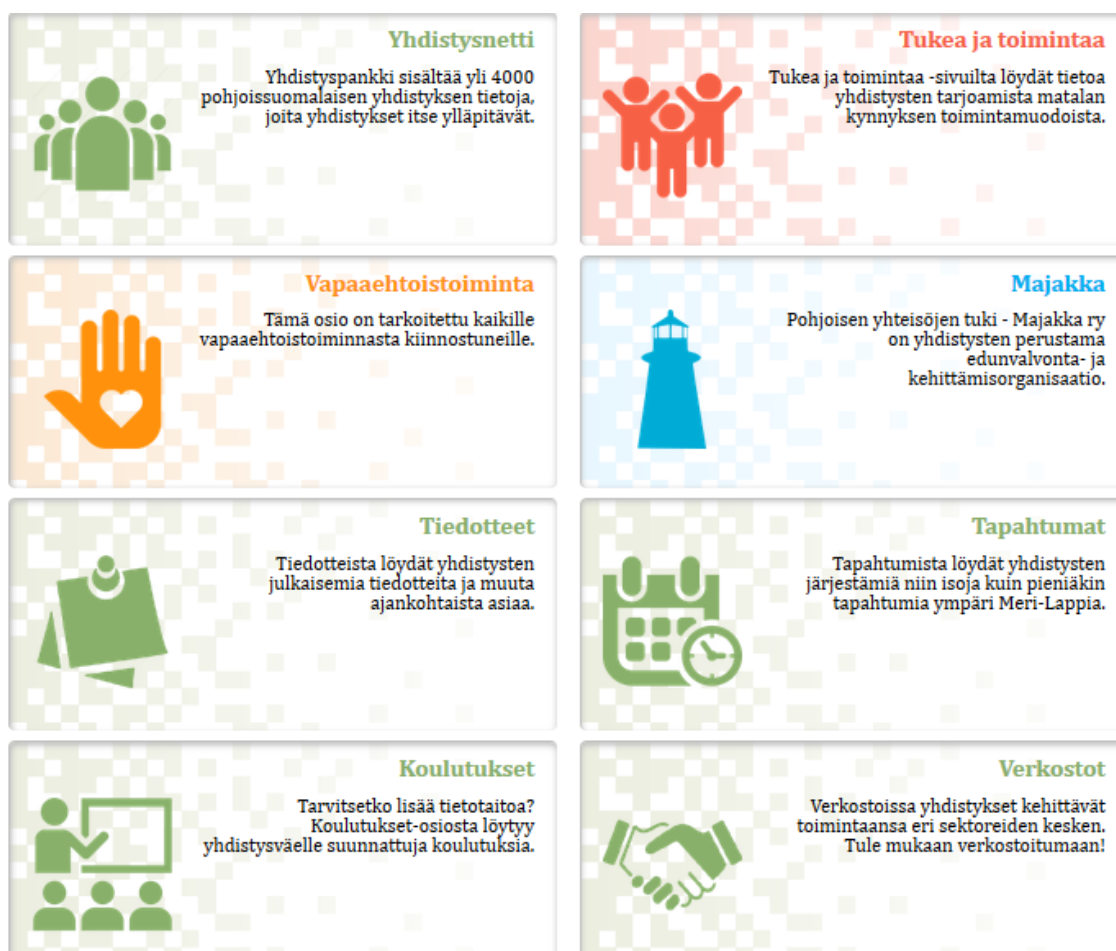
Yhdistysnetti

Yhdistyspankki sisältää yli 4000 pohjoissuomalaisen yhdistyksen tietoja, joita yhdistykset itse ylläpitävät.

Tukea ja toimintaa

Tukea ja toimintaa -sivuilta löydät tietoa yhdistysten tarjoamista matalan kynnyksen toimintamuodoista.

Vapaaehtoistoiminta

Tämä osio on tarkoitettu kaikille vapaaehtoistoiminnasta kiinnostuneille.

Majakka

Pohjoisen yhteisöjen tuki - Majakka ry on yhdistysten perustama edunvalvonta- ja kehittämisorganisaatio.

Tiedotteet

Tiedotteista löydät yhdistysten julkaisemia tiedotteita ja muuta ajankohtaista asiaa.

Tapahtumat

Tapahtumista löydät yhdistysten järjestämiä niin isoja kuin pieniäkin tapahtumia ympäri Meri-Lappia.

Koulutukset

Tarvitsetko lisää tietotaitoa? Koulutukset-osiosta löytyy yhdistysväelle suunnattuja koulutuksia.

Verkostot

Verkostoissa yhdistykset kehittävät toimintaansa eri sektoreiden kesken. Tule mukaan verkostoitumaan!